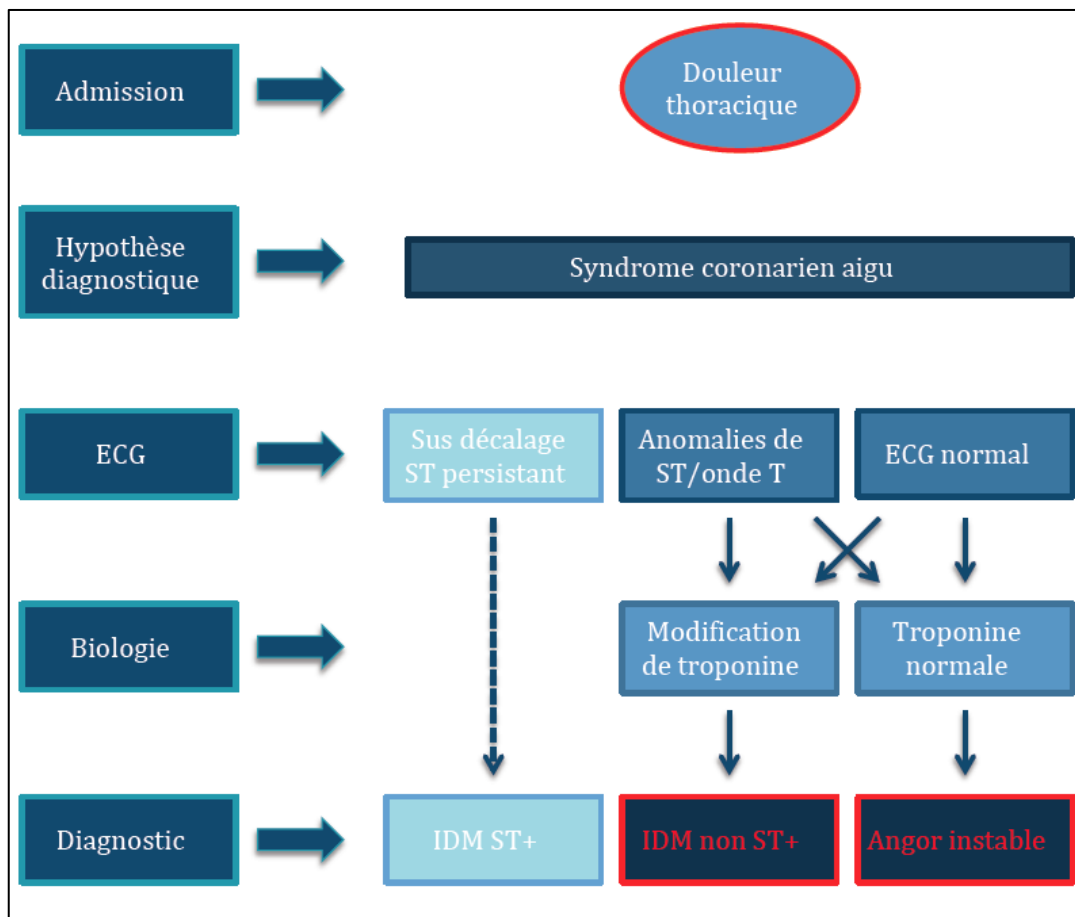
Admission

Douleur thoracique

Hypothèse diagnostique

Syndrome coronarien aigu

ECG

Sus décalage ST persistant

Anomalies de ST/onde T

ECG normal

Biologie

Modification de troponine

Troponine normale

Diagnostic

IDM ST+

IDM non ST+

Angor instable